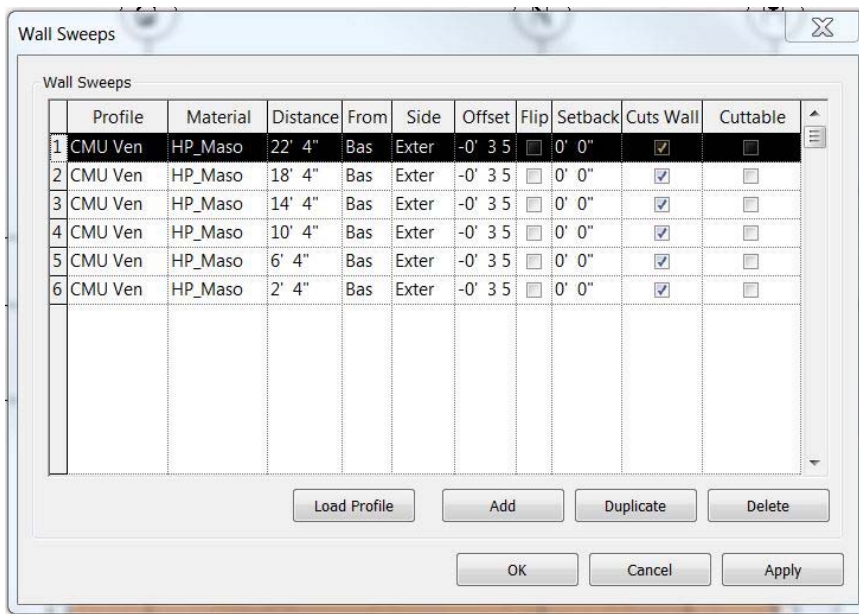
Wall Sweeps

Wall Sweeps

| | Profile | Material | Distance | From | Side | Offset | Flip | Setback | Cuts Wall | Cuttable |
|---|---|---|---|---|---|---|---|---|---|---|
| 1 | CMU Ven | HP_Maso | 22' 4" | Bas | Exter | -0' 3 5 | ☐ | 0' 0" | ☑ | ☐ |
| 2 | CMU Ven | HP_Maso | 18' 4" | Bas | Exter | -0' 3 5 | ☐ | 0' 0" | ☑ | ☐ |
| 3 | CMU Ven | HP_Maso | 14' 4" | Bas | Exter | -0' 3 5 | ☐ | 0' 0" | ☑ | ☐ |
| 4 | CMU Ven | HP_Maso | 10' 4" | Bas | Exter | -0' 3 5 | ☐ | 0' 0" | ☑ | ☐ |
| 5 | CMU Ven | HP_Maso | 6' 4" | Bas | Exter | -0' 3 5 | ☐ | 0' 0" | ☑ | ☐ |
| 6 | CMU Ven | HP_Maso | 2' 4" | Bas | Exter | -0' 3 5 | ☐ | 0' 0" | ☑ | ☐ |

Load Profile Add Duplicate Delete

OK Cancel Apply